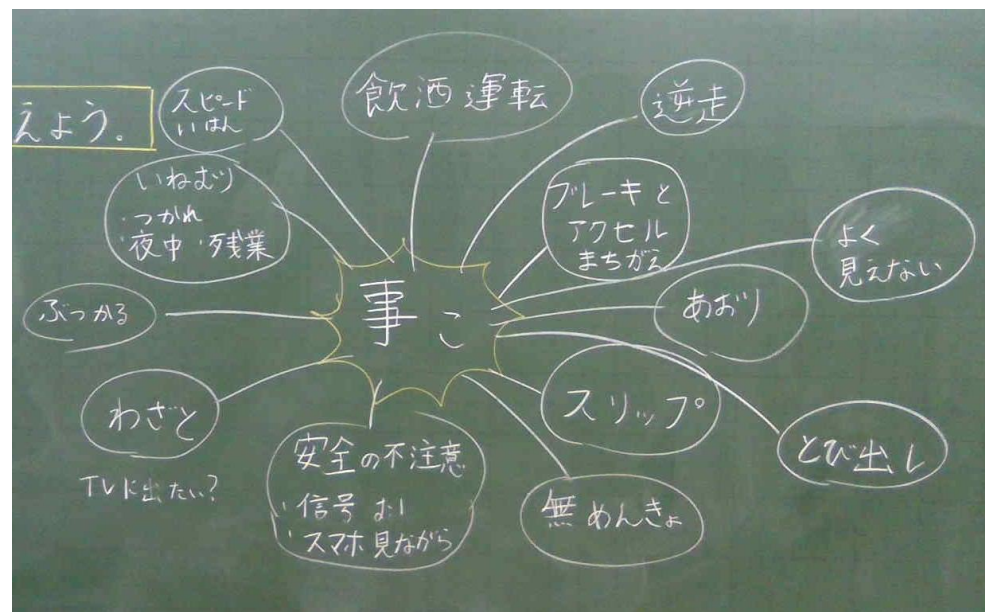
えよう。

スピード いはん

飲酒運転

逆走

いねむり ・つかれ ・夜中 ・残業

ブレーキと アクセル まちがえ

よく 見えない

ぶつかる

事こ

あおり

わざと

TVに出たい?

スリップ

とび出し

安全の不注意 ・信号むし ・スマホ見ながら

無めんきょ